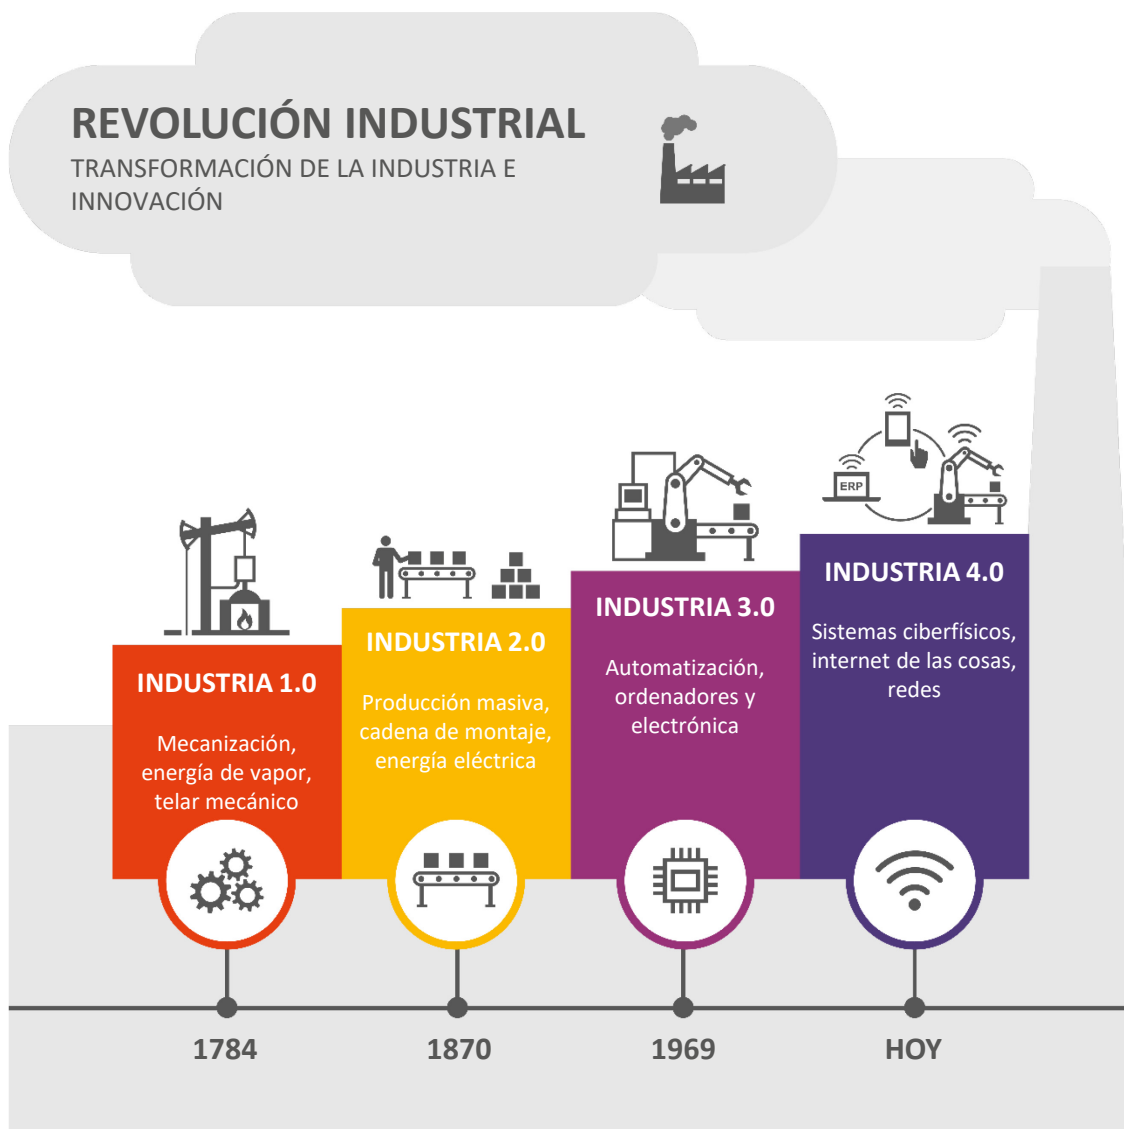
REVOLUCIÓN INDUSTRIAL
TRANSFORMACIÓN DE LA INDUSTRIA E INNOVACIÓN

ERP

INDUSTRIA 1.0
Mecanización, energía de vapor, telar mecánico

INDUSTRIA 2.0
Producción masiva, cadena de montaje, energía eléctrica

INDUSTRIA 3.0
Automatización, ordenadores y electrónica

INDUSTRIA 4.0
Sistemas ciberfísicos, internet de las cosas, redes

1784
1870
1969
HOY